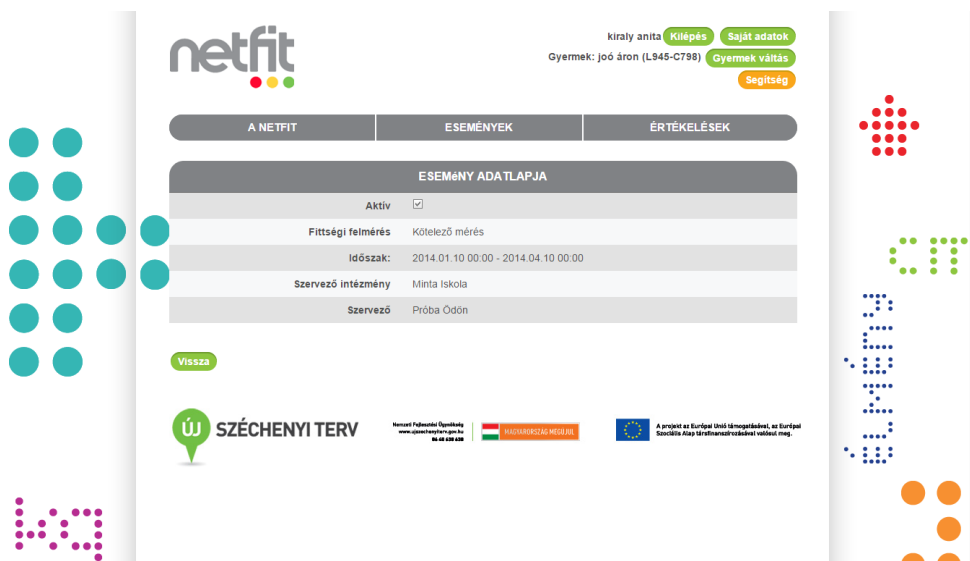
netfit

kiraly anita Kilépés Saját adatok
Gyermek: joó áron (L945-C798) Gyermek váltás
Segítség

A NETFIT | ESEMÉNYEK | ÉRTÉKELÉSEK

ESEMéNY ADATLAPJA

| | |
|---|---|
| Aktív | ☑ |
| Fittségi felmérés | Kötelező mérés |
| Időszak: | 2014.01.10 00:00 - 2014.04.10 00:00 |
| Szervező intézmény | Minta Iskola |
| Szervező | Próba Ödön |

Vissza

ÚJ SZÉCHENYI TERV

Nemzeti Fejlesztési Ügynökség www.ujszechenyiterv.gov.hu 06 40 638 638

MAGYARORSZÁG MEGÚJUL

A projekt az Európai Unió támogatásával, az Európai Szociális Alap társfinanszírozásával valósul meg.